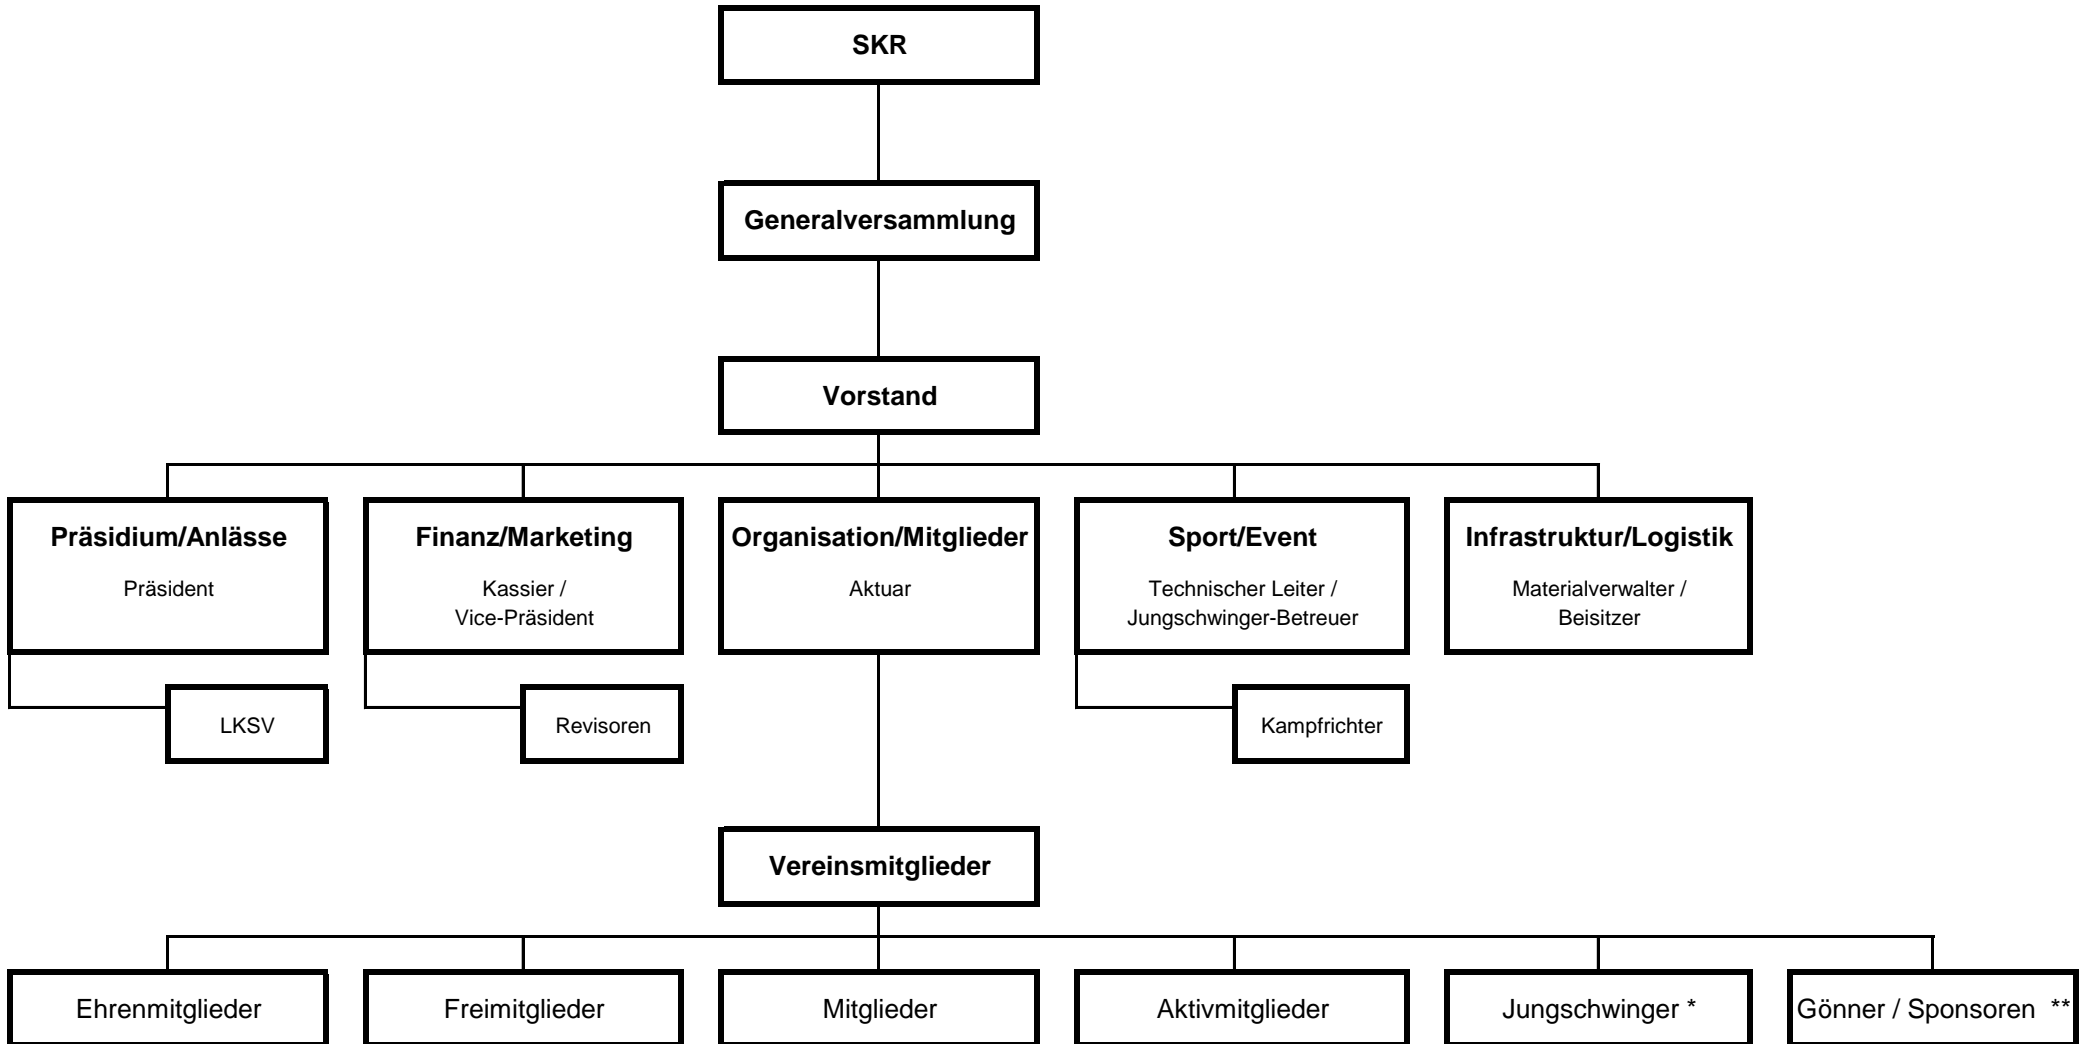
SKR

Generalversammlung

Vorstand

Präsidium/Anlässe
Präsident

Finanz/Marketing
Kassier / Vice-Präsident

Organisation/Mitglieder
Aktuar

Sport/Event
Technischer Leiter / Jungschwinger-Betreuer

Infrastruktur/Logistik
Materialverwalter / Beisitzer

LKSV

Revisoren

Kampfrichter

Vereinsmitglieder

Ehrenmitglieder

Freimitglieder

Mitglieder

Aktivmitglieder

Jungschwinger *

Gönner / Sponsoren **